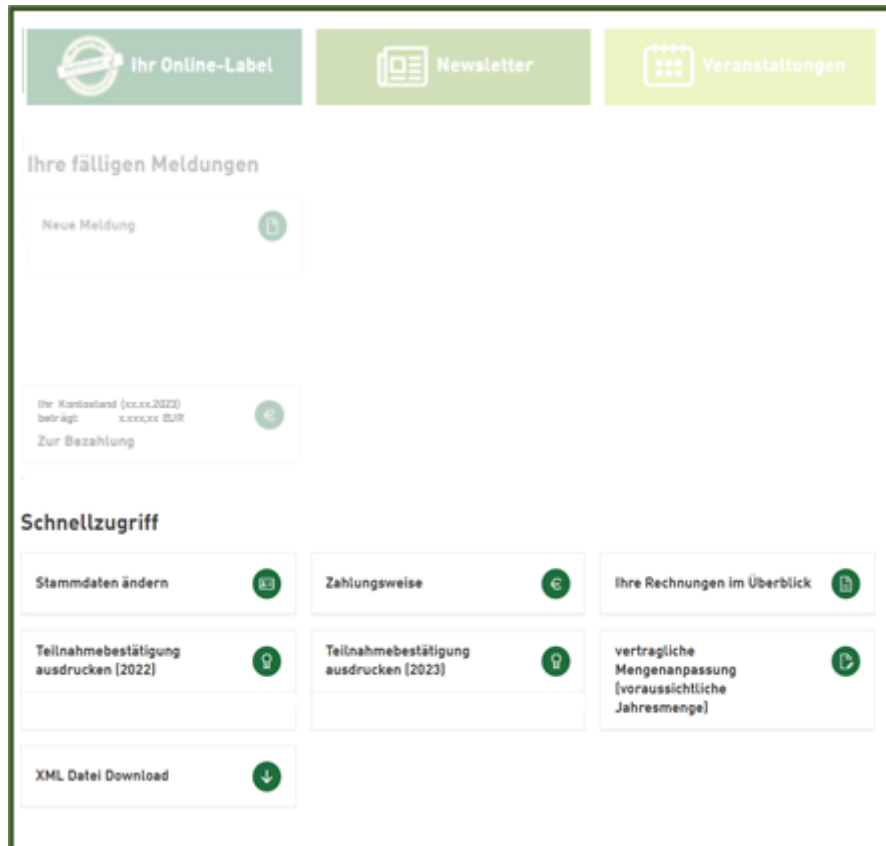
Ihr Online-Label

Newsletter

Veranstaltungen

Ihre fälligen Meldungen

Neue Meldung

Ihr Kontostand (xx.xx.2023) beträgt: x.xxx,xx EUR

Zur Bezahlung

Schnellzugriff

Stammdaten ändern

Zahlungsweise

Ihre Rechnungen im Überblick

Teilnahmebestätigung ausdrucken (2022)

Teilnahmebestätigung ausdrucken (2023)

vertragliche Mengenanpassung (voraussichtliche Jahresmenge)

XML Datei Download